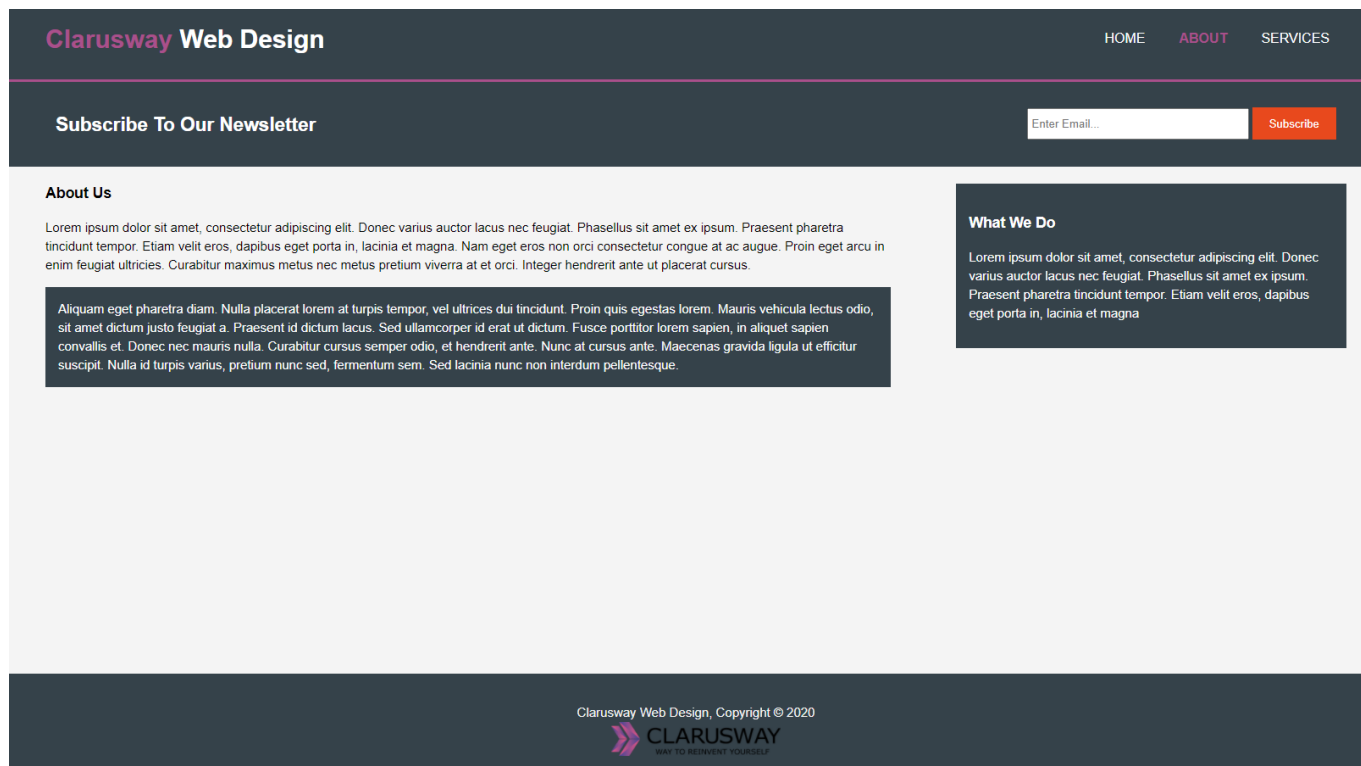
Clarusway Web Design

HOME ABOUT SERVICES

Subscribe To Our Newsletter

Enter Email...

Subscribe

About Us

Lorem ipsum dolor sit amet, consectetur adipiscing elit. Donec varius auctor lacus nec feugiat. Phasellus sit amet ex ipsum. Praesent pharetra tincidunt tempor. Etiam velit eros, dapibus eget porta in, lacinia et magna. Nam eget eros non orci consectetur congue at ac augue. Proin eget arcu in enim feugiat ultricies. Curabitur maximus metus nec metus pretium viverra at et orci. Integer hendrerit ante ut placerat cursus.

Aliquam eget pharetra diam. Nulla placerat lorem at turpis tempor, vel ultrices dui tincidunt. Proin quis egestas lorem. Mauris vehicula lectus odio, sit amet dictum justo feugiat a. Praesent id dictum lacus. Sed ullamcorper id erat ut dictum. Fusce porttitor lorem sapien, in aliquet sapien convallis et. Donec nec mauris nulla. Curabitur cursus semper odio, et hendrerit ante. Nunc at cursus ante. Maecenas gravida ligula ut efficitur suscipit. Nulla id turpis varius, pretium nunc sed, fermentum sem. Sed lacinia nunc non interdum pellentesque.

What We Do

Lorem ipsum dolor sit amet, consectetur adipiscing elit. Donec varius auctor lacus nec feugiat. Phasellus sit amet ex ipsum. Praesent pharetra tincidunt tempor. Etiam velit eros, dapibus eget porta in, lacinia et magna

Clarusway Web Design, Copyright © 2020

CLARUSWAY
WAY TO REINVENT YOURSELF